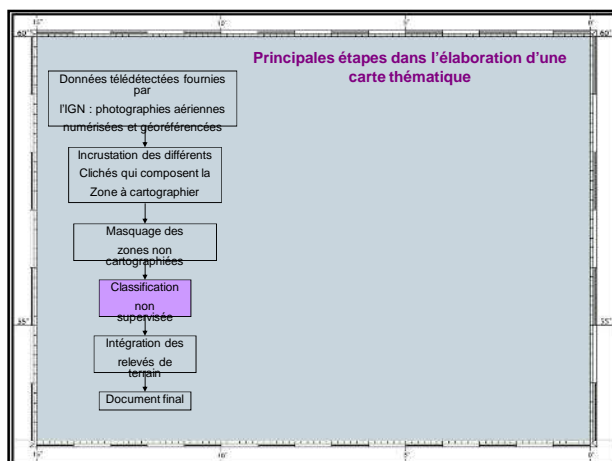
15°
10°
5°
0°
60°
60°

Principales étapes dans l'élaboration d'une carte thématique

Données télédétectées fournies par l'IGN : photographies aériennes numérisées et géoréférencées

Incrustation des différents Clichés qui composent la Zone à cartographier

Masquage des zones non cartographiées

Classification non supervisée

Intégration des relevés de terrain

Document final

55°
55°
15°
10°
5°
0°